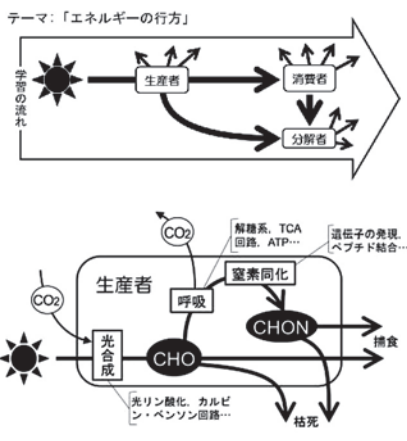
テーマ：「エネルギーの行方」

学習の流れ

生産者

消費者

分解者

$CO_2$

解糖系、TCA回路、ATP…

遺伝子の発現、ペプチド結合…

$CO_2$

生産者

呼吸

窒素同化

CHON

光合成

CHO

捕食

光リン酸化、カルビン・ベンソン回路…

枯死